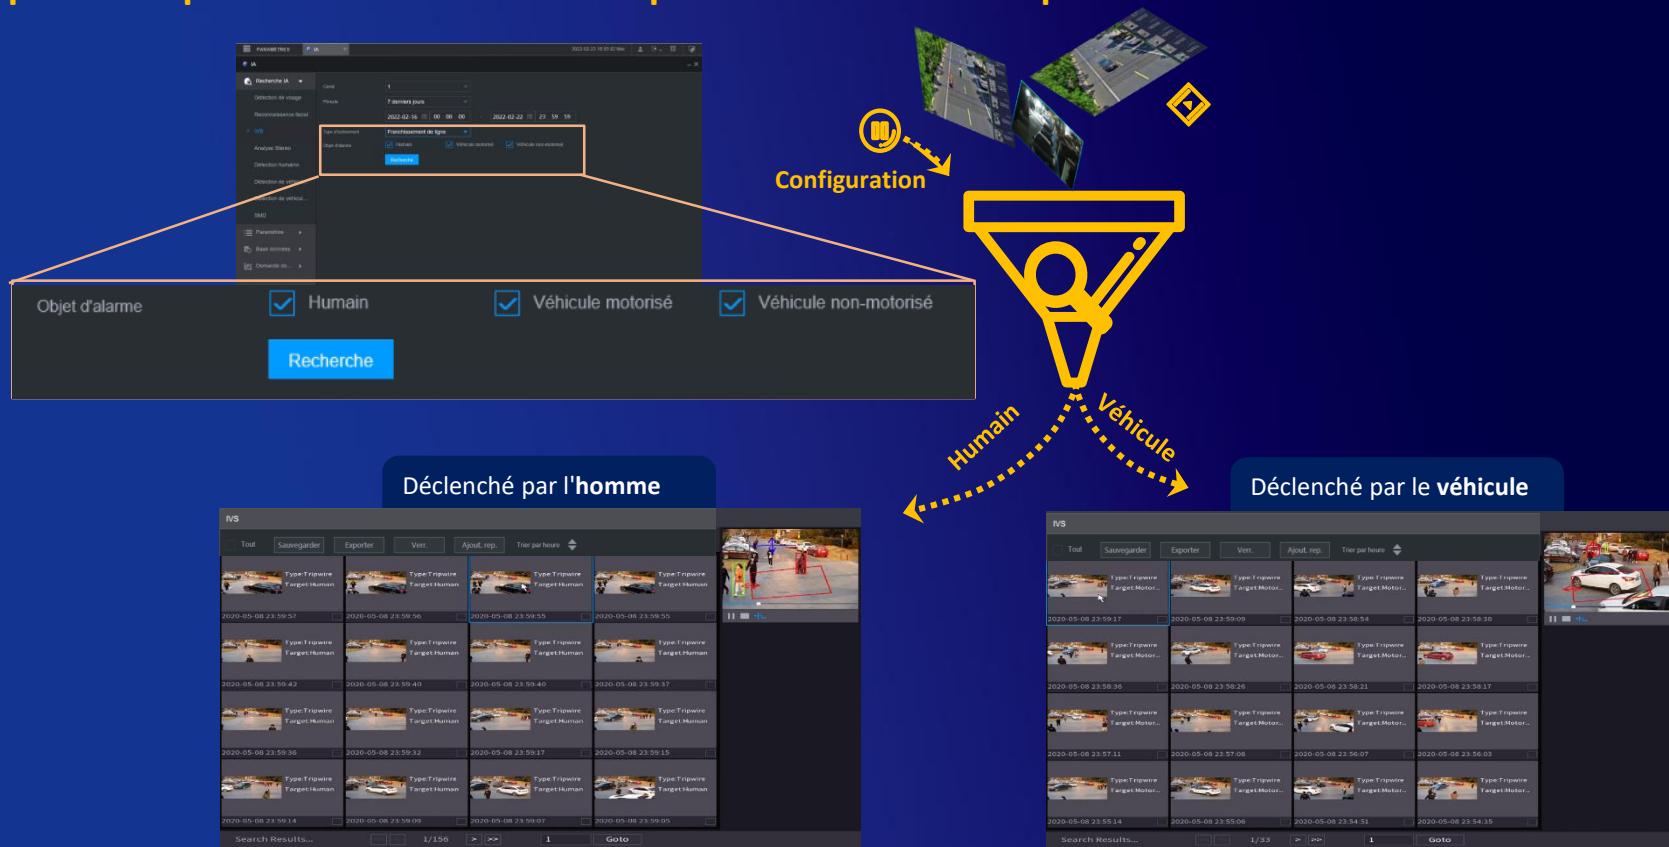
PARAMETRES IA

IA

Recherche IA

Détection de visage

Reconnaissance facial

IVS

Analyse Stéréo

Détection humaine

Détection de véhicule

Détection de véhicul...

SMD

Paramètres

Base données

Demande de...

Canal 1

Période 7 derniers jours

2022-02-16 00 00 00 - 2022-02-22 23 59 59

Type d'événement Franchissement de ligne

Objet d'alarme Humain Véhicule motorisé Véhicule non-motorisé

Recherche

Configuration

Objet d'alarme

Humain

Véhicule motorisé

Véhicule non-motorisé

Recherche

Humain

Véhicule

Déclenché par l'**homme**

IVS

Tout Sauvegarder Exporter Verr. Ajout. rep. Trier par heure

Type:Tripwire Target:Human

2020-05-08 23:59:57

2020-05-08 23:59:56

2020-05-08 23:59:55

2020-05-08 23:59:55

2020-05-08 23:59:42

2020-05-08 23:59:40

2020-05-08 23:59:40

2020-05-08 23:59:37

2020-05-08 23:59:36

2020-05-08 23:59:32

2020-05-08 23:59:17

2020-05-08 23:59:15

2020-05-08 23:59:14

2020-05-08 23:59:09

2020-05-08 23:59:07

2020-05-08 23:59:05

Search Results... 1/156 1 Goto

Déclenché par le **véhicule**

IVS

Tout Sauvegarder Exporter Verr. Ajout. rep. Trier par heure

Type:Tripwire Target:Motor...

2020-05-08 23:59:17

2020-05-08 23:59:09

2020-05-08 23:58:54

2020-05-08 23:58:38

2020-05-08 23:58:36

2020-05-08 23:58:26

2020-05-08 23:58:21

2020-05-08 23:58:17

2020-05-08 23:57:11

2020-05-08 23:57:08

2020-05-08 23:56:07

2020-05-08 23:56:03

2020-05-08 23:55:14

2020-05-08 23:55:06

2020-05-08 23:54:51

2020-05-08 23:54:35

Search Results... 1/33 1 Goto